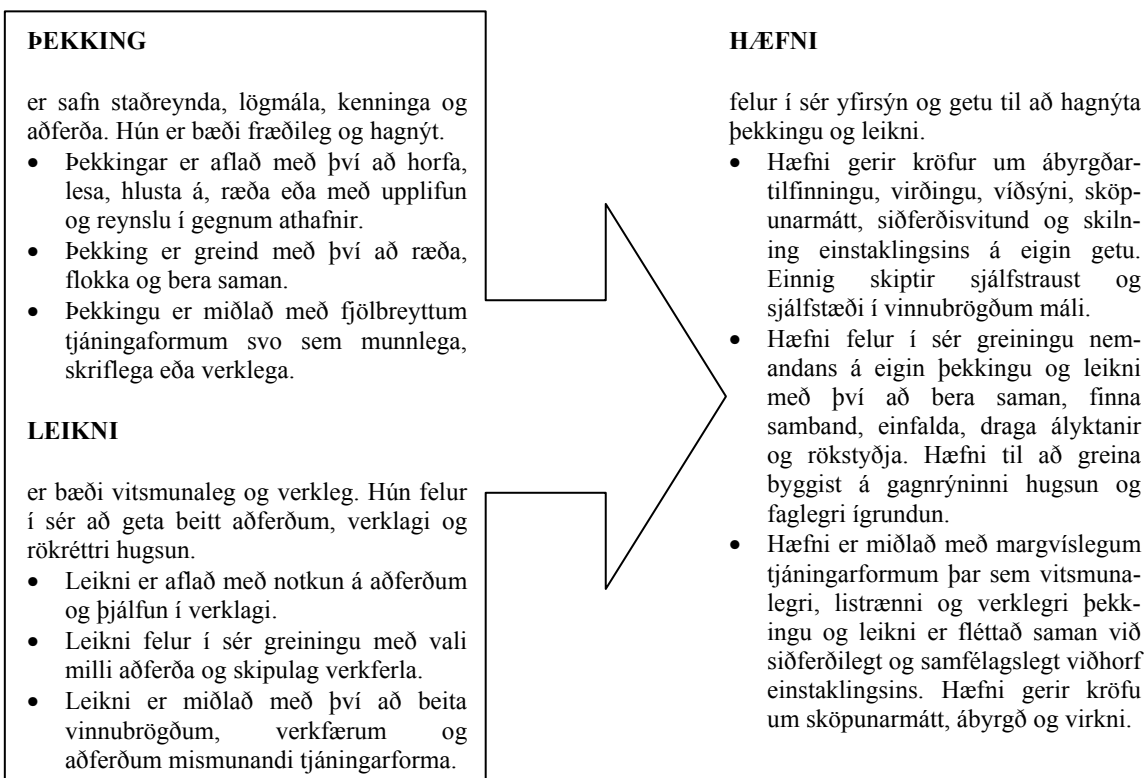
**ÞEKKING**

er safn staðreynda, lögmála, kenninga og aðferða. Hún er bæði fræðileg og hagnýt.
- Þekkingar er aflað með því að horfa, lesa, hlusta á, ræða eða með upplifun og reynslu í gegnum athafnir.
- Þekking er greind með því að ræða, flokka og bera saman.
- Þekkingu er miðlað með fjölbreyttum tjáningaformum svo sem munnlega, skriflega eða verklega.

**LEIKNI**

er bæði vitsmunaleg og verkleg. Hún felur í sér að geta beitt aðferðum, verklagi og rökréttri hugsun.
- Leikni er aflað með notkun á aðferðum og þjálfun í verklagi.
- Leikni felur í sér greiningu með vali milli aðferða og skipulag verkferla.
- Leikni er miðlað með því að beita vinnubrögðum, verkfærum og aðferðum mismunandi tjáningarforma.

**HÆFNI**

felur í sér yfirsýn og getu til að hagnýta þekkingu og leikni.
- Hæfni gerir kröfur um ábyrgðartilfinningu, virðingu, víðsýni, sköpunarmátt, siðferðisvitund og skilning einstaklingsins á eigin getu. Einnig skiptir sjálfstraust og sjálfstæði í vinnubrögðum máli.
- Hæfni felur í sér greiningu nemandans á eigin þekkingu og leikni með því að bera saman, finna samband, einfalda, draga ályktanir og rökstyðja. Hæfni til að greina byggist á gagnrýninni hugsun og faglegri ígrundun.
- Hæfni er miðlað með margvíslegum tjáningarformum þar sem vitsmunalegri, listrænni og verklegri þekkingu og leikni er fléttað saman við siðferðilegt og samfélagslegt viðhorf einstaklingsins. Hæfni gerir kröfu um sköpunarmátt, ábyrgð og virkni.